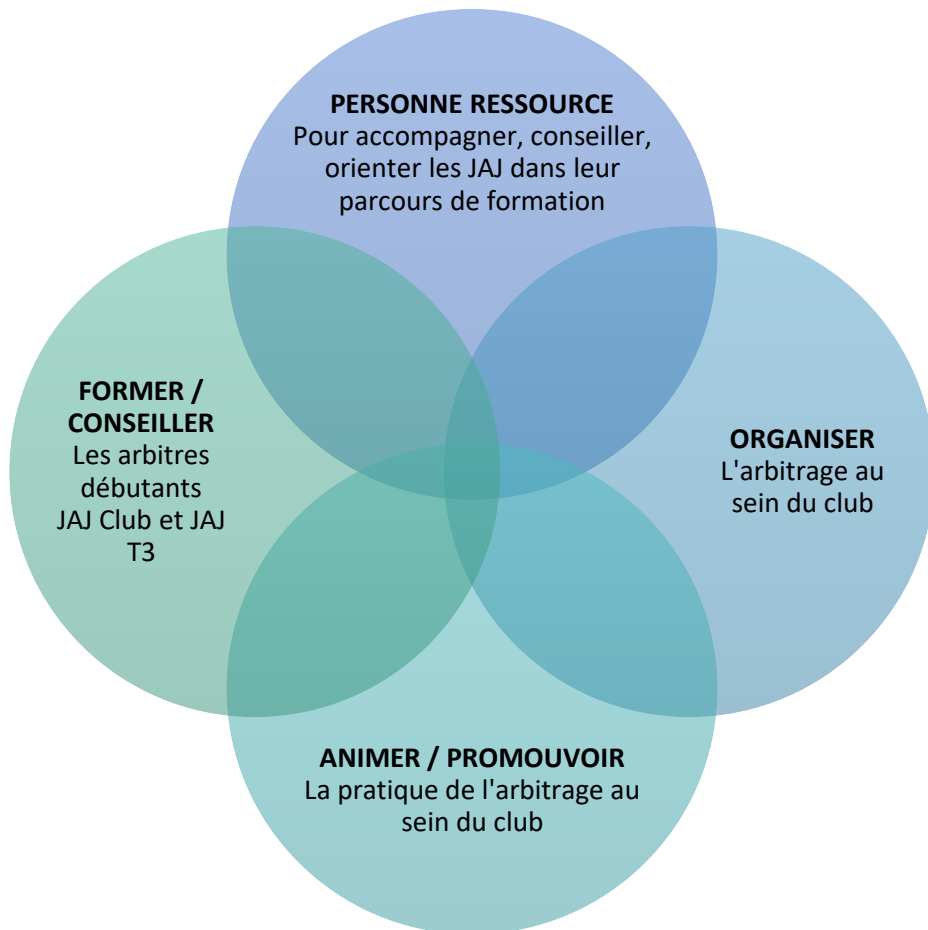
PERSONNE RESSOURCE
Pour accompagner, conseiller, orienter les JAJ dans leur parcours de formation

FORMER / CONSEILLER
Les arbitres débutants JAJ Club et JAJ T3

ORGANISER
L'arbitrage au sein du club

ANIMER / PROMOUVOIR
La pratique de l'arbitrage au sein du club